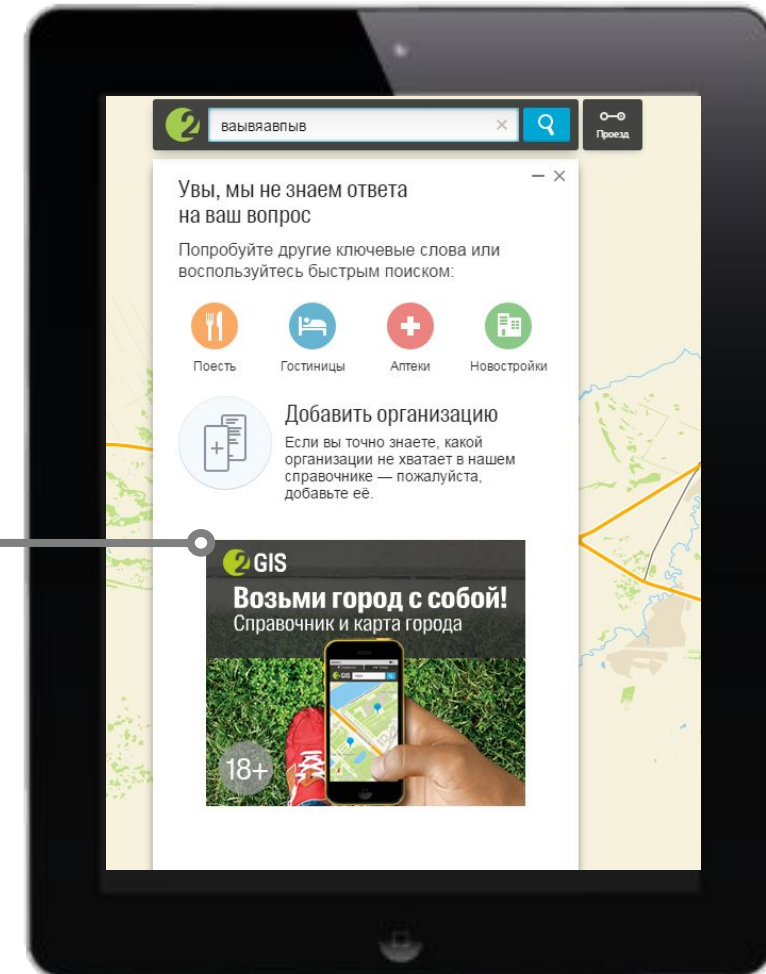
2 ваывяавпыв
Проезд

Увы, мы не знаем ответа на ваш вопрос

Попробуйте другие ключевые слова или воспользуйтесь быстрым поиском:

Поесть
Гостиницы
Аптеки
Новостройки

Добавить организацию

Если вы точно знаете, какой организации не хватает в нашем справочнике — пожалуйста, добавьте её.

2GIS
Возьми город с собой!
Справочник и карта города
18+